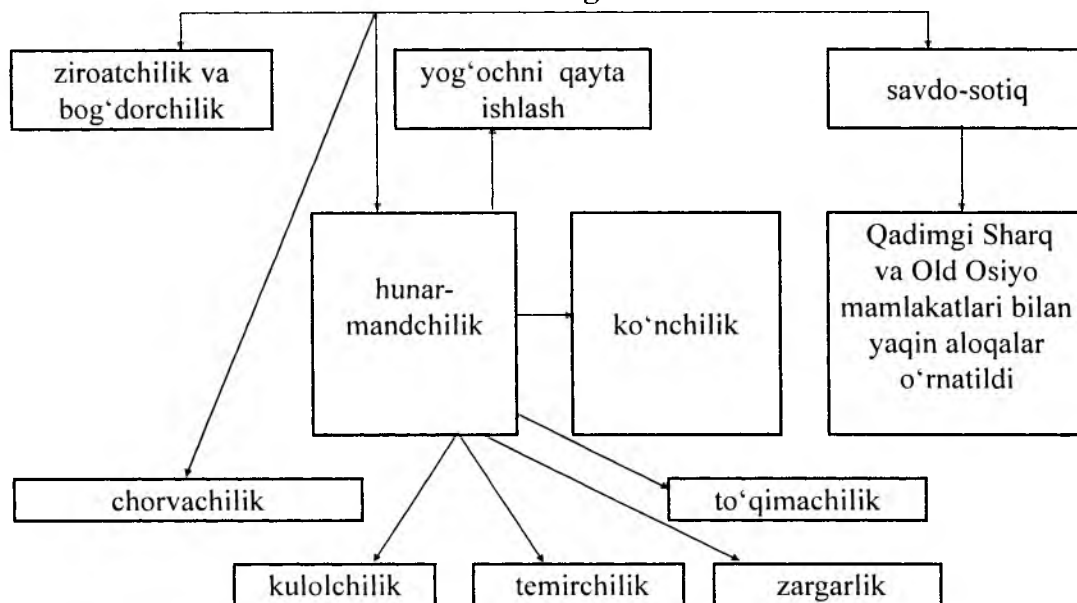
ziroatchilik va bog'dorchilik

yog'ochni qayta ishlash

savdo-sotiq

hunarmandchilik

ko'nchilik

Qadimgi Sharq va Old Osiyo mamlakatlari bilan yaqin aloqalar o'rnatildi

chorvachilik

to'qimachilik

kulolchilik

temirchilik

zargarlik